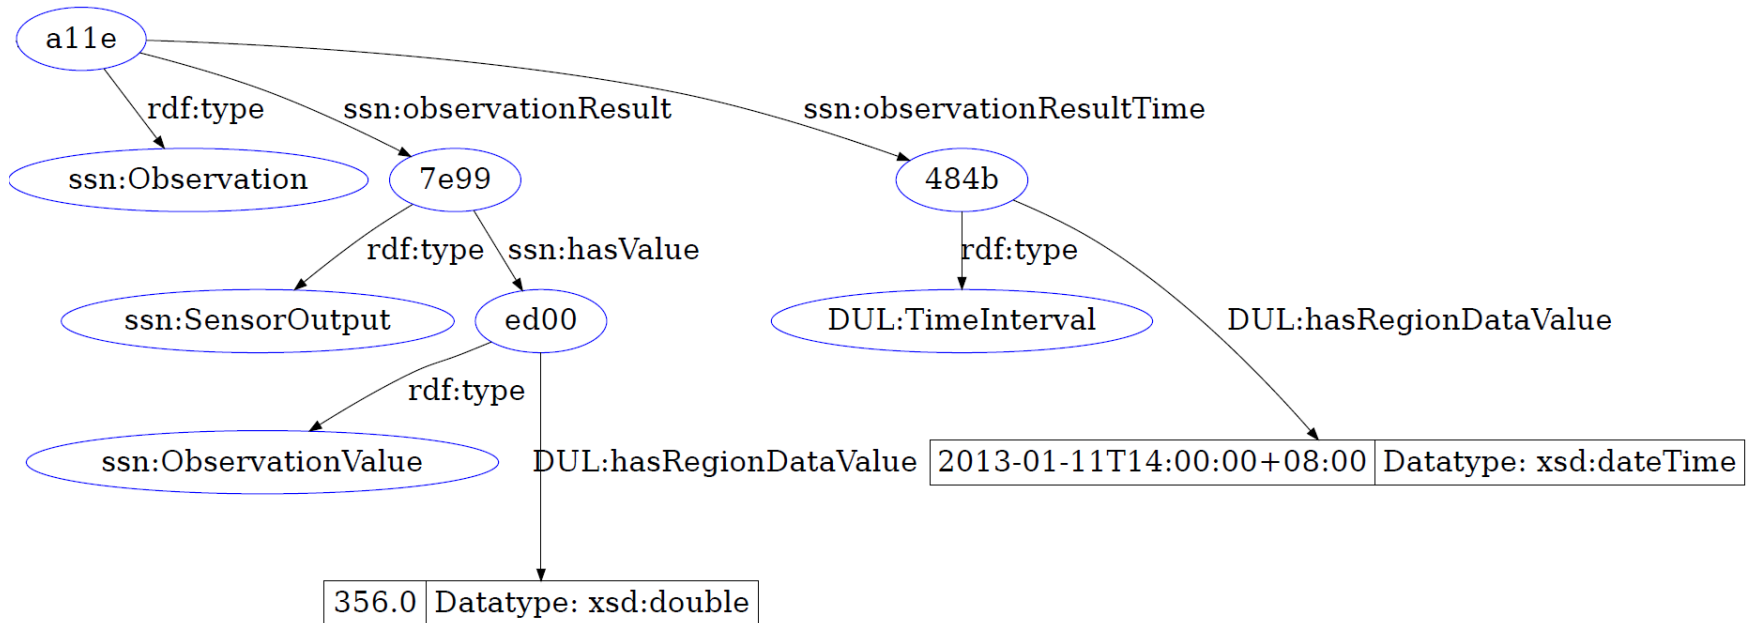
a11e
rdf:type
ssn:observationResult
ssn:observationResultTime
ssn:Observation
7e99
484b
rdf:type
ssn:hasValue
rdf:type
ssn:SensorOutput
ed00
DUL:TimeInterval
DUL:hasRegionDataValue
rdf:type
ssn:ObservationValue
DUL:hasRegionDataValue

| 2013-01-11T14:00:00+08:00 | Datatype: xsd:dateTime |
|---|---|

| 356.0 | Datatype: xsd:double |
|---|---|